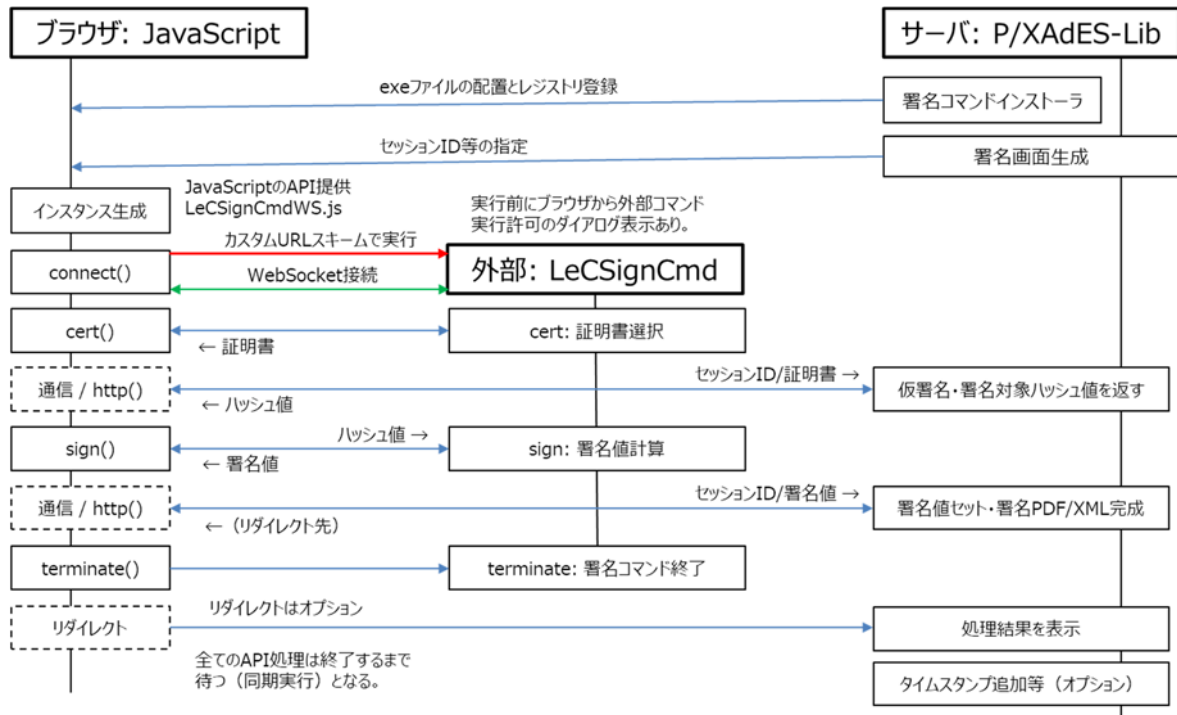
ブラウザ: JavaScript

サーバ: P/XAdES-Lib

exeファイルの配置とレジストリ登録

署名コマンドインストーラ

セッションID等の指定

署名画面生成

JavaScriptのAPI提供
LeCSignCmdWS.js

インスタンス生成

実行前にブラウザから外部コマンド
実行許可のダイアログ表示あり。

カスタムURLスキームで実行

connect()

WebSocket接続

外部: LeCSignCmd

cert()

← 証明書

cert: 証明書選択

セッションID/証明書 →

通信 / http()

← ハッシュ値

仮署名・署名対象ハッシュ値を返す

ハッシュ値 →

sign()

← 署名値

sign: 署名値計算

セッションID/署名値 →

通信 / http()

← (リダイレクト先)

署名値セット・署名PDF/XML完成

terminate()

terminate: 署名コマンド終了

リダイレクトはオプション

リダイレクト

処理結果を表示

全てのAPI処理は終了するまで
待つ(同期実行)となる。

タイムスタンプ追加等(オプション)